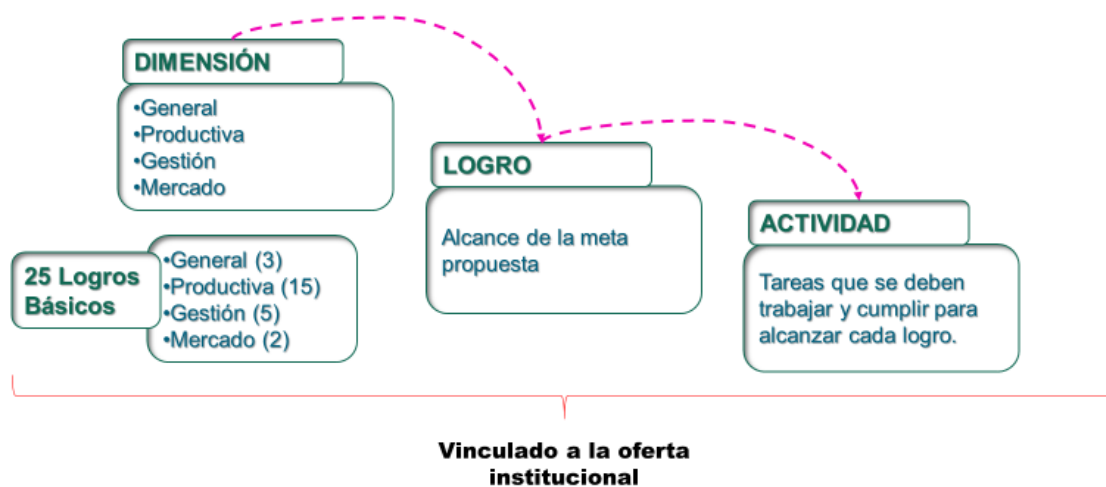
DIMENSIÓN

•General
•Productiva
•Gestión
•Mercado

LOGRO

Alcance de la meta propuesta

ACTIVIDAD

Tareas que se deben trabajar y cumplir para alcanzar cada logro.

25 Logros Básicos

•General (3)
•Productiva (15)
•Gestión (5)
•Mercado (2)

Vinculado a la oferta institucional